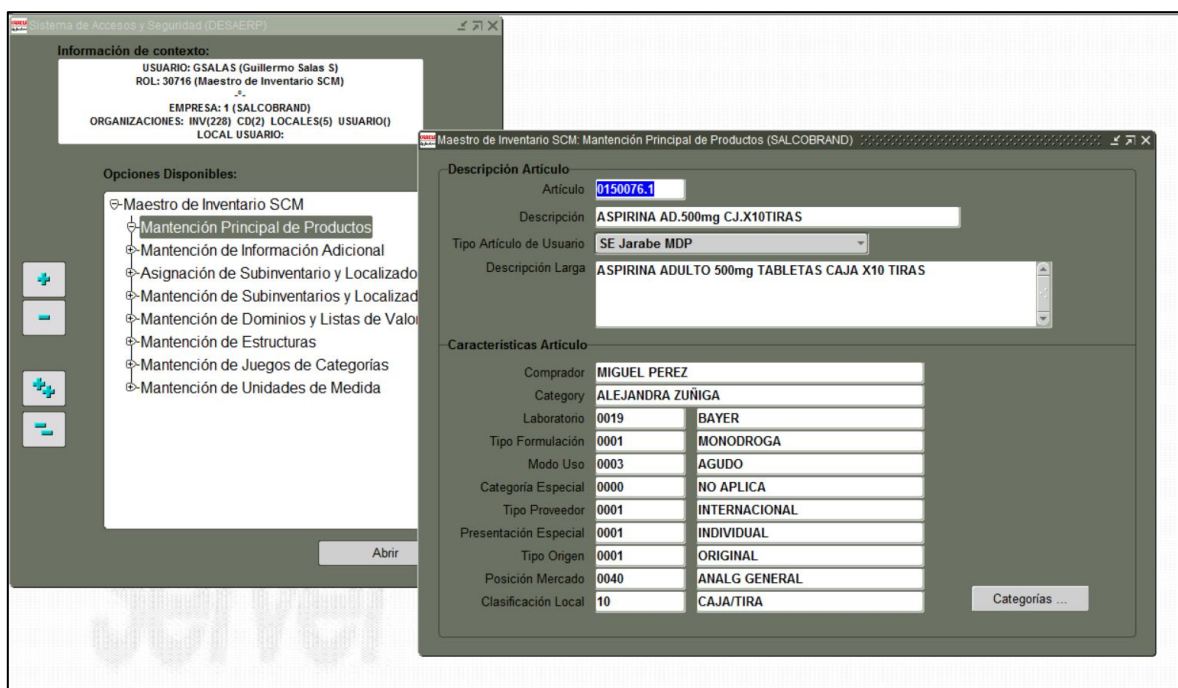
Sistema de Accesos y Seguridad (DESAERP)

Información de contexto:
USUARIO: GSALAS (Guillermo Salas S)
ROL: 30716 (Maestro de Inventario SCM)
-o-
EMPRESA: 1 (SALCOBRAND)
ORGANIZACIONES: INV(228) CD(2) LOCALES(5) USUARIO()
LOCAL USUARIO:

Opciones Disponibles:
Maestro de Inventario SCM
Mantención Principal de Productos
Mantención de Información Adicional
Asignación de Subinventario y Localizado
Mantención de Subinventarios y Localizad
Mantención de Dominios y Listas de Valor
Mantención de Estructuras
Mantención de Juegos de Categorías
Mantención de Unidades de Medida

Abrir

Maestro de Inventario SCM: Mantención Principal de Productos (SALCOBRAND)

Descripción Artículo
Artículo 0150076.1
Descripción ASPIRINA AD.500mg CJ.X10TIRAS
Tipo Artículo de Usuario SE Jarabe MDP
Descripción Larga ASPIRINA ADULTO 500mg TABLETAS CAJA X10 TIRAS

Características Artículo
| | | |
|---|---|---|
| Comprador | MIGUEL PEREZ | |
| Category | ALEJANDRA ZUÑIGA | |
| Laboratorio | 0019 | BAYER |
| Tipo Formulación | 0001 | MONODROGA |
| Modo Uso | 0003 | AGUDO |
| Categoría Especial | 0000 | NO APLICA |
| Tipo Proveedor | 0001 | INTERNACIONAL |
| Presentación Especial | 0001 | INDIVIDUAL |
| Tipo Origen | 0001 | ORIGINAL |
| Posición Mercado | 0040 | ANALG GENERAL |
| Clasificación Local | 10 | CAJA/TIRA |

Categorías ...